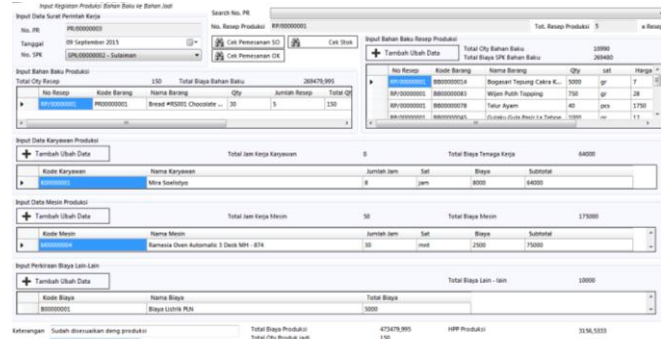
Input Kegiatan Produksi Bahan Baku ke Bahan Jadi

Input Data Surat Perintah Kerja

No. PR PR/00000003

Tanggal 09 September 2015

No. SPK SPK/00000002 - Sulaiman

Search No. PR

No. Resep Produksi RP/00000001

Cek Pemesanan SO

Cek Stok

Cek Pemesanan OK

Tot. Resep Produksi 5

Input Bahan Baku Produksi

Total Qty Resep 150 Total Biaya Bahan Baku 269479,995

| No Resep | Kode Barang | Nama Barang | Qty | Jumlah Resep | Total Qt |
|---|---|---|---|---|---|
| RP/00000001 | PR0000001 | Bread #RS001 Chocolate ... | 30 | 5 | 150 |

Input Bahan Baku Resep Produksi

Tambah Ubah Data

Total Qty Bahan Baku 10990

Total Biaya SPK Bahan Baku 269480

| No Resep | Kode Barang | Nama Barang | Qty | sat | Harga |
|---|---|---|---|---|---|
| RP/00000001 | BB00000014 | Bogasari Tepung Cakra K... | 5000 | gr | 7 |
| RP/00000001 | BB00000083 | Wijen Putih Topping | 750 | gr | 28 |
| RP/00000001 | BB00000078 | Telur Ayam | 40 | pcs | 1750 |
| RP/00000001 | BB00000045 | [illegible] | 1000 | gr | 11 |

Input Data Karyawan Produksi

Tambah Ubah Data

Total Jam Kerja Karyawan 8

Total Biaya Tenaga Kerja 64000

| Kode Karyawan | Nama Karyawan | Jumlah Jam | Sat | Biaya | Subtotal |
|---|---|---|---|---|---|
| K00000001 | Mira Soelistyo | 8 | jam | 8000 | 64000 |

Input Data Mesin Produksi

Tambah Ubah Data

Total Jam Kerja Mesin 50

Total Biaya Mesin 175000

| Kode Mesin | Nama Mesin | Jumlah Jam | Sat | Biaya | Subtotal |
|---|---|---|---|---|---|
| M00000004 | Ramesia Oven Automatic 3 Deck MH - 874 | 30 | mnt | 2500 | 75000 |

Input Perkiraan Biaya Lain-Lain

Tambah Ubah Data

Total Biaya Lain - lain 10000

| Kode Biaya | Nama Biaya | Total Biaya |
|---|---|---|
| B00000001 | Biaya Listrik PLN | 5000 |

Keterangan Sudah disesuaikan deng produksi

Total Biaya Produksi 473479,995

Total Qty Produk Jadi 150

HPP Produksi 3156,5333